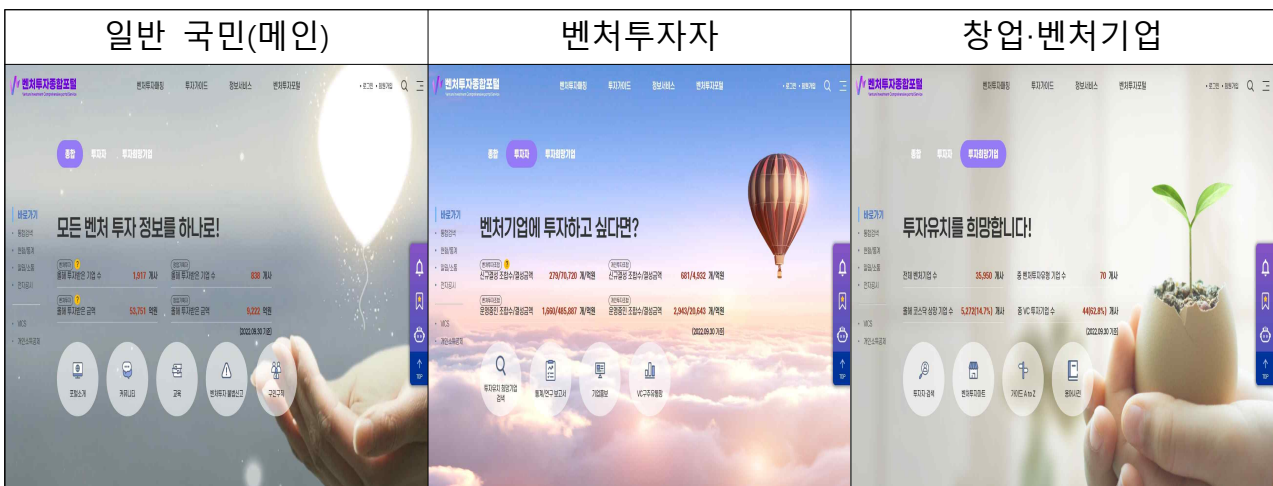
| 일반 국민(메인) | 벤처투자자 | 창업·벤처기업 |
|---|---|---|
| 벤처투자종합포털 벤처투자매칭 투자가이드 정보서비스 벤처투자포털 로그인 회원가입 종합 투자자 투자희망기업 바로가기 모든 벤처 투자 정보를 하나로! 올해 투자받은 기업 수 1,917 개사 올해 투자받은 기업 수 838 개사 올해 투자받은 금액 53,751 억원 올해 투자받은 금액 9,222 억원 (2022.09.30 기준) | 벤처투자종합포털 벤처투자매칭 투자가이드 정보서비스 벤처투자포털 로그인 회원가입 종합 투자자 투자희망기업 바로가기 벤처기업에 투자하고 싶다면? 신규결성 조합수/결성금액 279/70,720 개/억원 신규결성 조합수/결성금액 681/4,932 개/억원 운영중인 조합수/결성금액 1,660/465,087 개/억원 운영중인 조합수/결성금액 2,943/20,643 개/억원 (2022.09.30 기준) 투자유치 희망기업 검색 통계/연구보고서 기업열람 VC구주유통망 | 벤처투자종합포털 벤처투자매칭 투자가이드 정보서비스 벤처투자포털 로그인 회원가입 종합 투자자 투자희망기업 바로가기 투자유치를 희망합니다! 전체 벤처기업 수 35,950 개사 총 벤처투자유형 기업 수 70 개사 올해 코스닥 상장 기업 수 5,272(14.7%) 개사 총 VC 투자기업 수 44(62.8%) 개사 (2022.09.30 기준) 투자자 검색 벤처투자마트 가이드 A to Z 용어사전 |